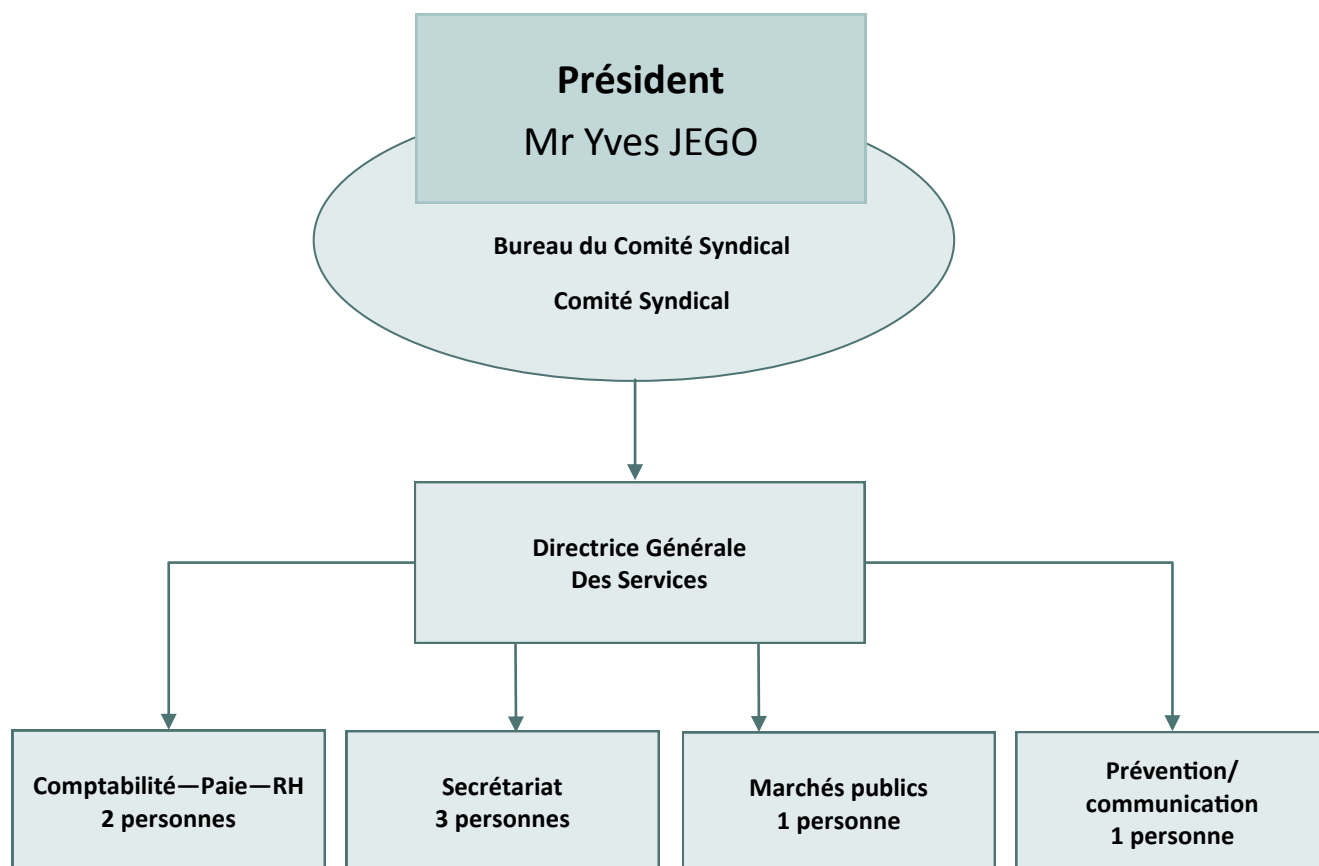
Président
Mr Yves JEGO

Bureau du Comité Syndical

Comité Syndical

Directrice Générale
Des Services

Comptabilité—Paie—RH
2 personnes

Secrétariat
3 personnes

Marchés publics
1 personne

Prévention/
communication
1 personne